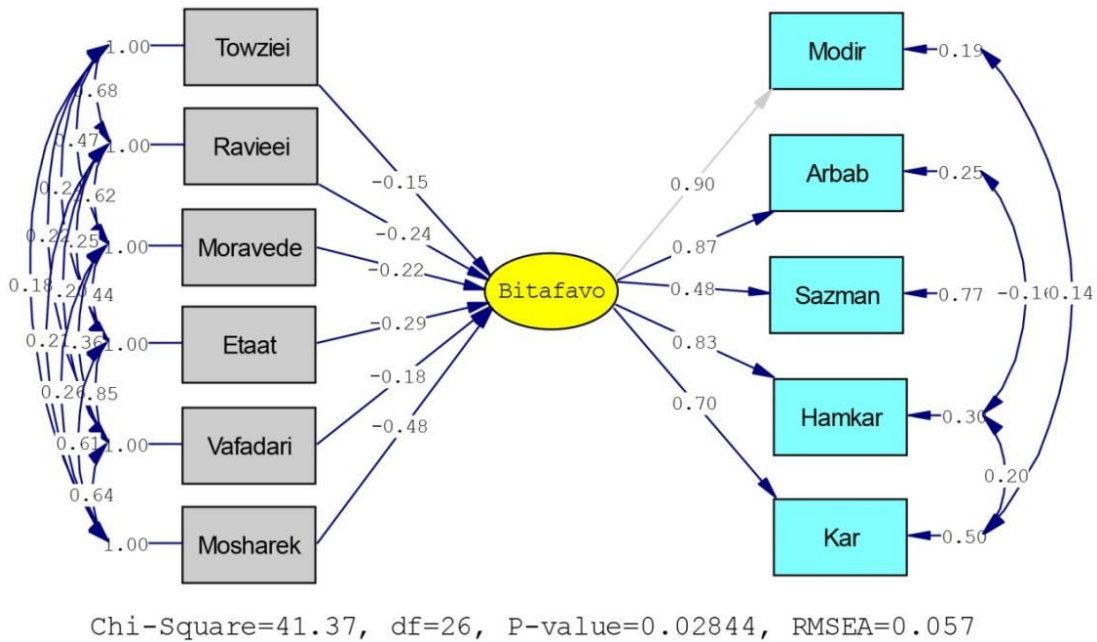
1.00 Towziei
0.68
0.47
1.00 Ravieei
0.24
0.62
0.22
0.25
1.00 Moravede
0.18
0.20
0.44
0.21
0.36
1.00 Etaat
0.26
0.85
0.61
1.00 Vafadari
0.64
1.00 Mosharek

-0.15
-0.24
-0.22
-0.29
-0.18
-0.48

Bitafavo

0.90
0.87
0.48
0.83
0.70

Modir 0.19
Arbab 0.25
Sazman 0.77
Hamkar 0.30
Kar 0.50
-0.16
0.14
0.20

Chi-Square=41.37, df=26, P-value=0.02844, RMSEA=0.057